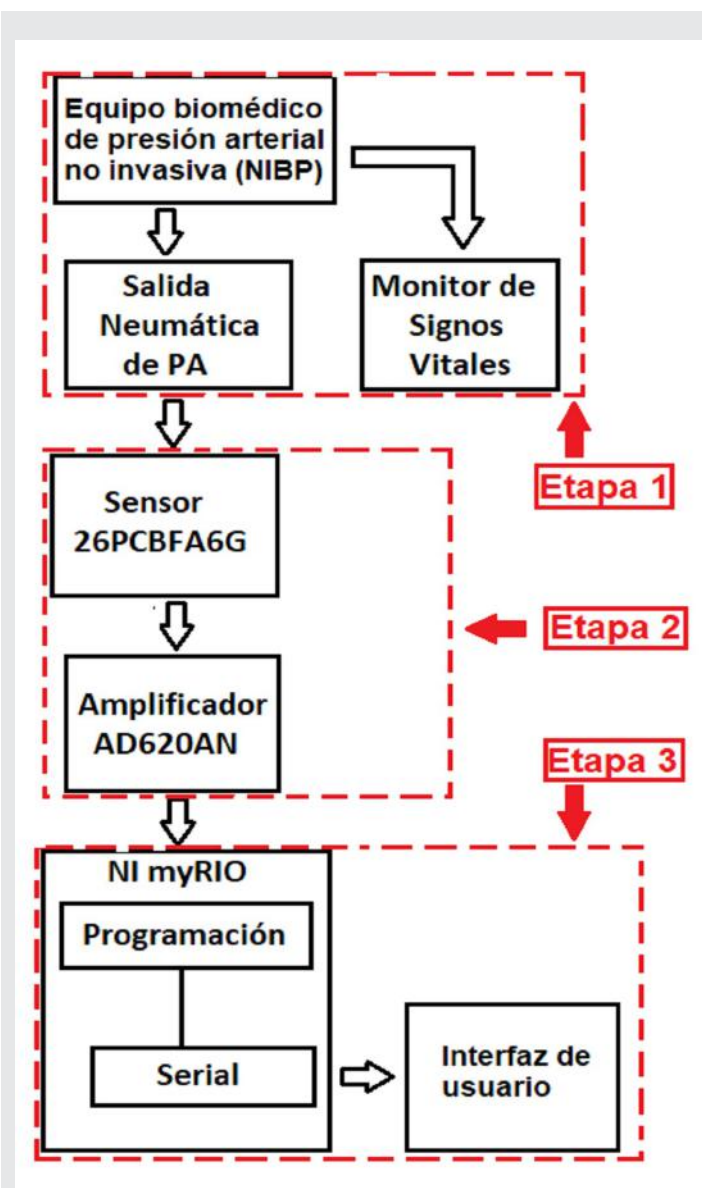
Equipo biomédico de presión arterial no invasiva (NIBP)

Salida Neumática de PA

Monitor de Signos Vitales

Etapa 1

Sensor 26PCBFA6G

Amplificador AD620AN

Etapa 2

Etapa 3

NI myRIO

Programación

Serial

Interfaz de usuario